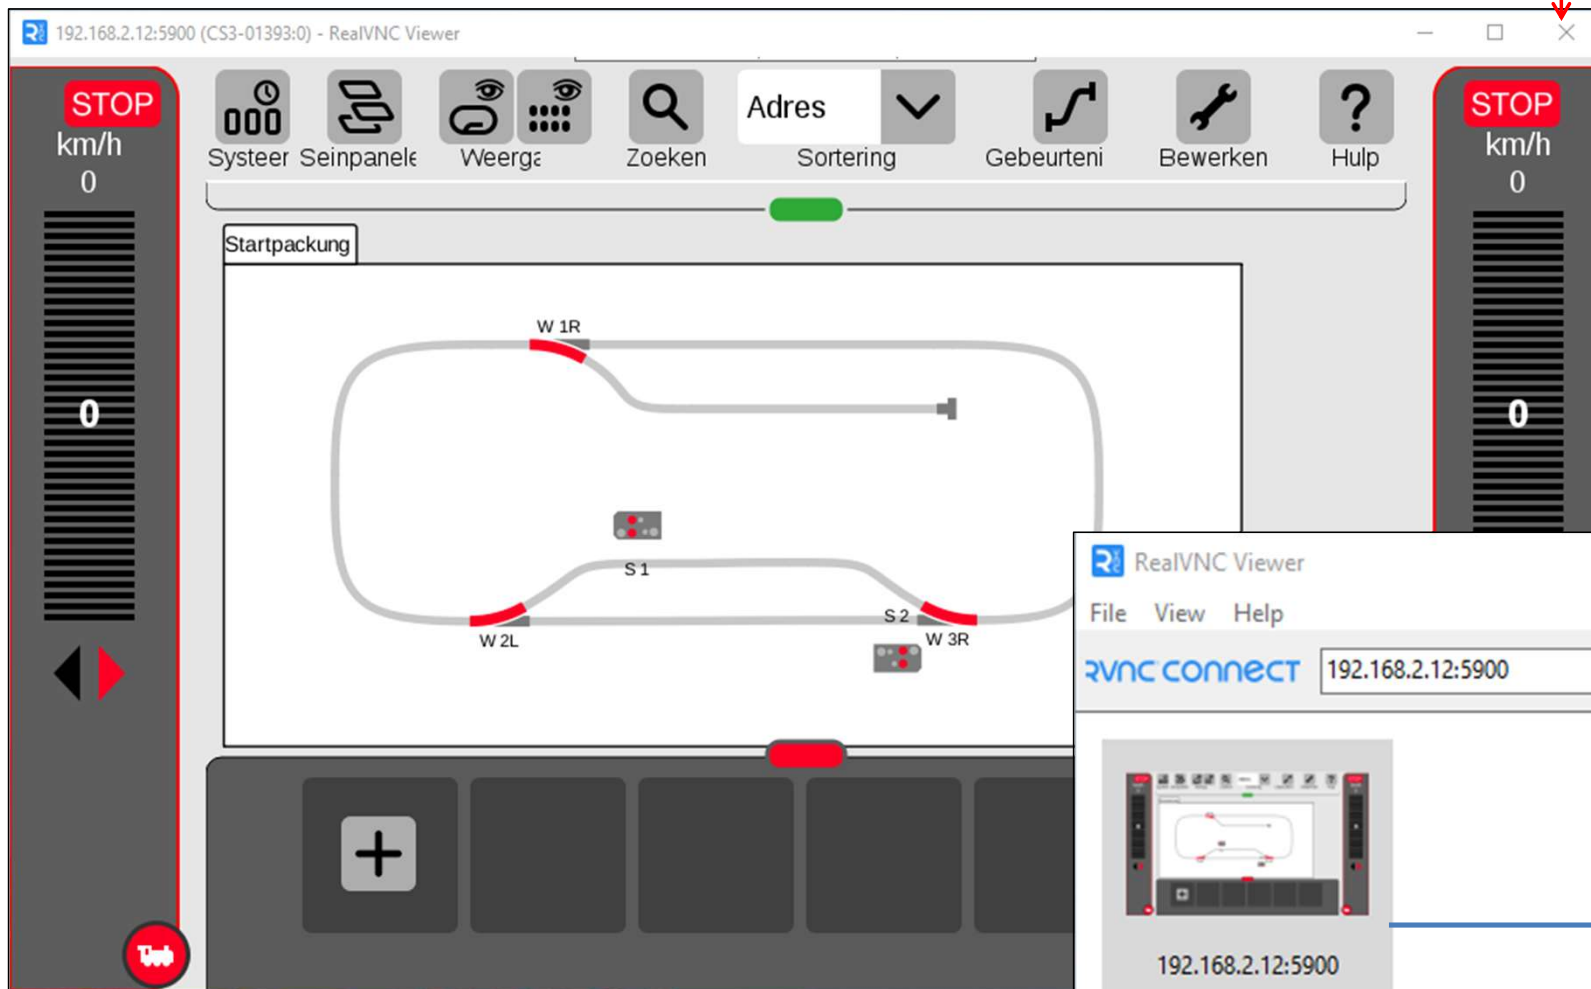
192.168.2.12:5900 (CS3-01393:0) - RealVNC Viewer

STOP
km/h
0

0

Systeer Seinpanele Weerga Zoeken Adres Sortering Gebeurteni Bewerken Hulp

STOP
km/h
0

0

Startpackung

W 1R

S 1

S 2

W 2L

W 3R

+

RealVNC Viewer
File View Help
RVNC CONNECT 192.168.2.12:5900

192.168.2.12:5900